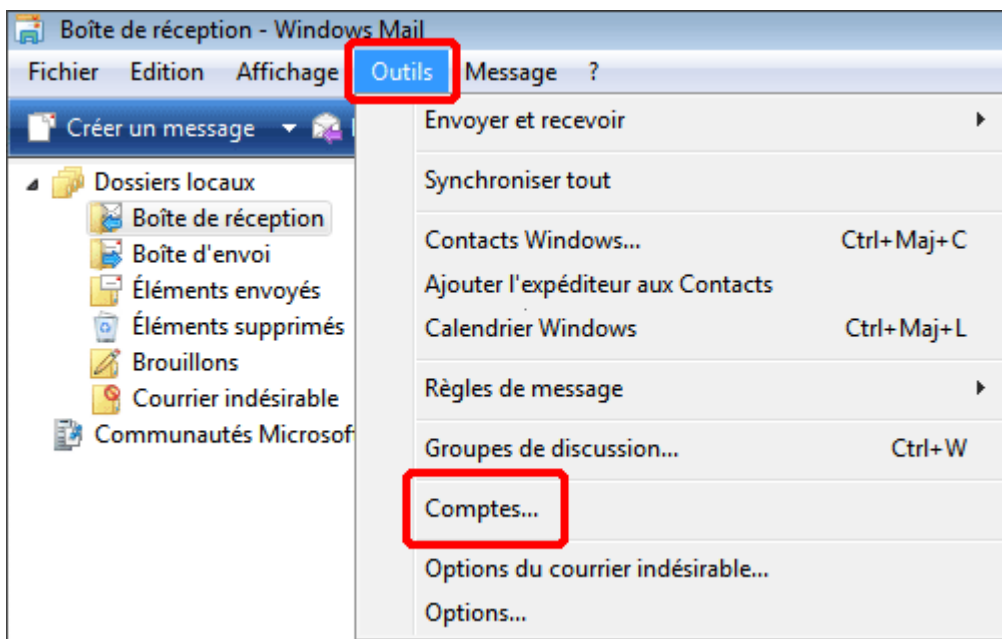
Boîte de réception - Windows Mail

Fichier Edition Affichage Outils Message ?

Créer un message

Dossiers locaux
Boîte de réception
Boîte d'envoi
Éléments envoyés
Éléments supprimés
Brouillons
Courrier indésirable
Communautés Microsof

Envoyer et recevoir
Synchroniser tout
Contacts Windows... Ctrl+Maj+C
Ajouter l'expéditeur aux Contacts
Calendrier Windows Ctrl+Maj+L
Règles de message
Groupes de discussion... Ctrl+W
Comptes...
Options du courrier indésirable...
Options...